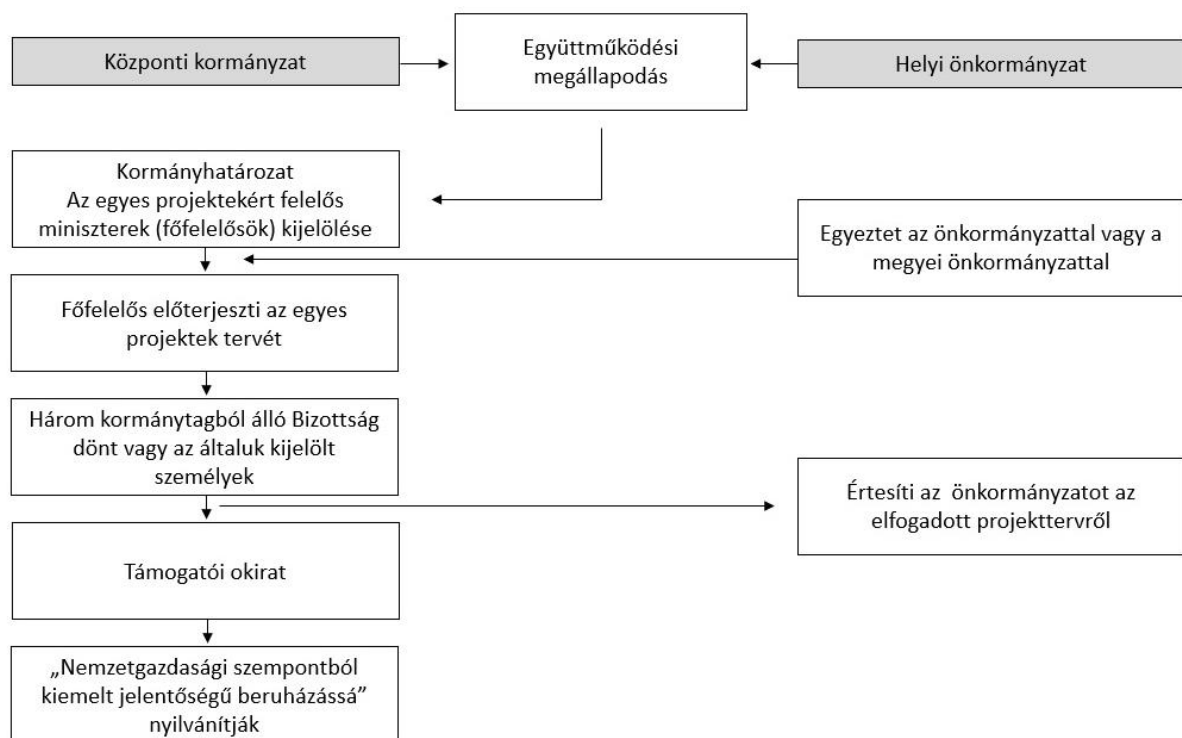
Központi kormányzat

Együttműködési megállapodás

Helyi önkormányzat

Kormányhatározat
Az egyes projektekért felelős miniszterek (főfelelősök) kijelölése

Egyeztet az önkormányzattal vagy a megyei önkormányzattal

Főfelelős előterjeszti az egyes projektek tervét

Három kormánytagból álló Bizottság dönt vagy az általuk kijelölt személyek

Értesíti az önkormányzatot az elfogadott projekttervről

Támogatói okirat

„Nemzetgazdasági szempontból kiemelt jelentőségű beruházássá" nyilvánítják